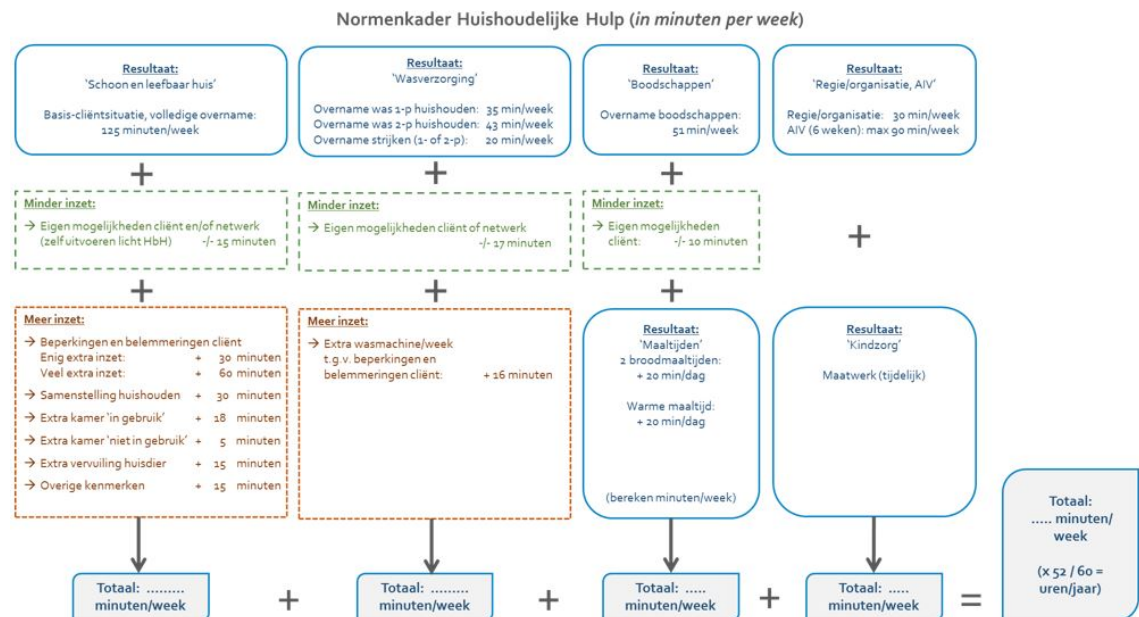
Normenkader Huishoudelijke Hulp (*in minuten per week*)

Resultaat:
'Schoon en leefbaar huis'

Basis-cliëntsituatie, volledige overname:
125 minuten/week

Resultaat:
'Wasverzorging'

Overname was 1-p huishouden: 35 min/week
Overname was 2-p huishouden: 43 min/week
Overname strijken (1- of 2-p): 20 min/week

Resultaat:
'Boodschappen'

Overname boodschappen:
51 min/week

Resultaat:
'Regie/organisatie, AIV'

Regie/organisatie: 30 min/week
AIV (6 weken): max 90 min/week

+

+

+

Minder inzet:
→ Eigen mogelijkheden cliënt en/of netwerk (zelf uitvoeren licht HbH) -/- 15 minuten

Minder inzet:
→ Eigen mogelijkheden cliënt of netwerk -/- 17 minuten

Minder inzet:
→ Eigen mogelijkheden cliënt: -/- 10 minuten

+

+

+

+

Meer inzet:
→ Beperkingen en belemmeringen cliënt
Enig extra inzet: + 30 minuten
Veel extra inzet: + 60 minuten
→ Samenstelling huishouden + 30 minuten
→ Extra kamer 'in gebruik' + 18 minuten
→ Extra kamer 'niet in gebruik' + 5 minuten
→ Extra vervuiling huisdier + 15 minuten
→ Overige kenmerken + 15 minuten

Meer inzet:
→ Extra wasmachine/week t.g.v. beperkingen en belemmeringen cliënt: + 16 minuten

Resultaat:
'Maaltijden'
2 broodmaaltijden:
+ 20 min/dag

Warme maaltijd:
+ 20 min/dag

(bereken minuten/week)

Resultaat:
'Kindzorg'

Maatwerk (tijdelijk)

Totaal:
..... minuten/
week

(x 52 / 60 =
uren/jaar)

Totaal: .........
minuten/week

+

Totaal: .........
minuten/week

+

Totaal: .....
minuten/week

+

Totaal: .....
minuten/week

=